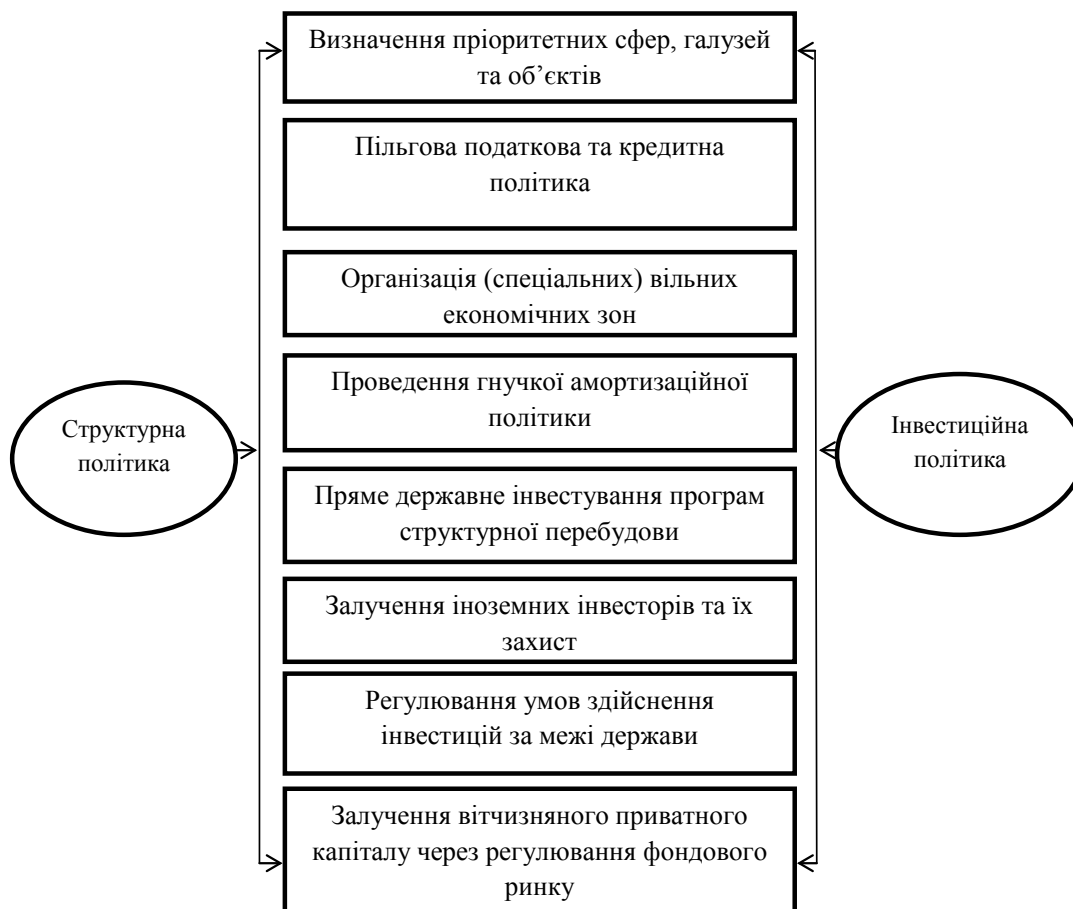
Визначення пріоритетних сфер, галузей та об’єктів

Пільгова податкова та кредитна політика

Організація (спеціальних) вільних економічних зон

Проведення гнучкої амортизаційної політики

Структурна політика

Інвестиційна політика

Пряме державне інвестування програм структурної перебудови

Залучення іноземних інвесторів та їх захист

Регулювання умов здійснення інвестицій за межі держави

Залучення вітчизняного приватного капіталу через регулювання фондового ринку